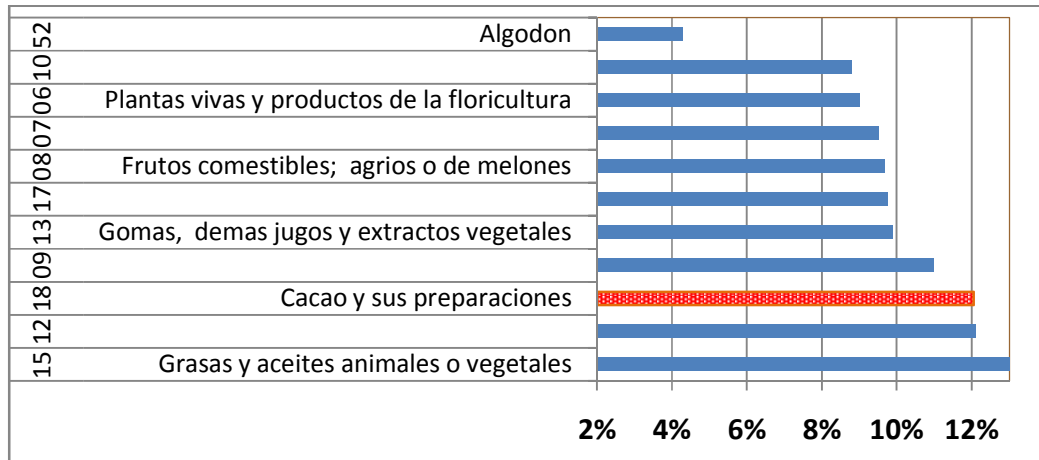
| | |
|---|---|
| 52 | Algodon |
| 10 | |
| 06 | Plantas vivas y productos de la floricultura |
| 07 | |
| 08 | Frutos comestibles; agrios o de melones |
| 17 | |
| 13 | Gomas, demas jugos y extractos vegetales |
| 09 | |
| 18 | Cacao y sus preparaciones |
| 12 | |
| 15 | Grasas y aceites animales o vegetales |

2% 4% 6% 8% 10% 12%